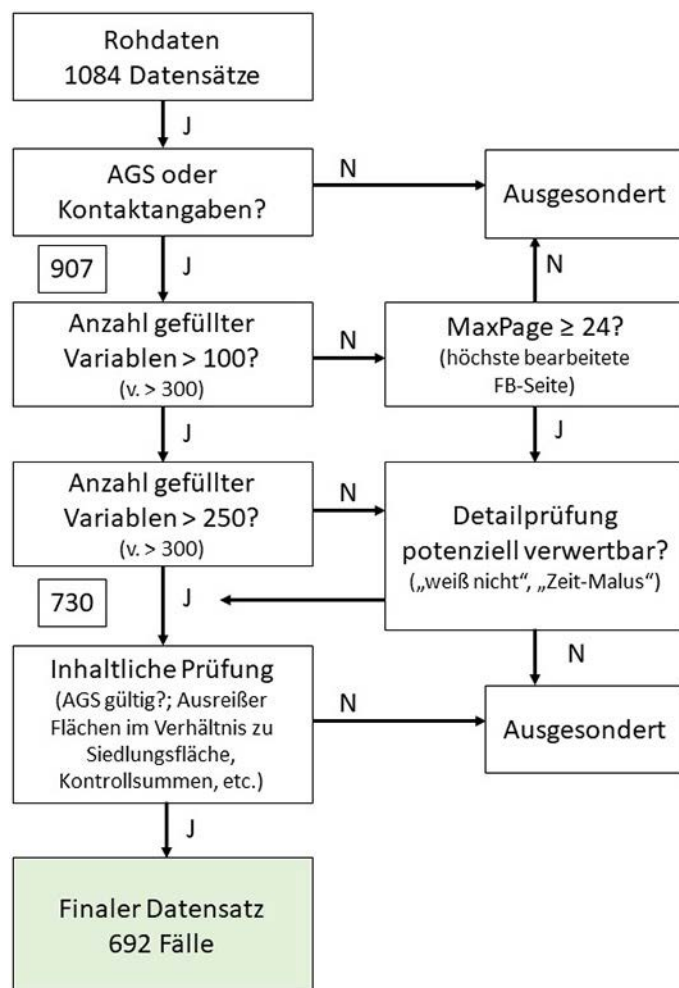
Rohdaten
1084 Datensätze

J

AGS oder Kontaktangaben?

N

Ausgesondert

907

J

N

Anzahl gefüllter Variablen > 100?
(v. > 300)

N

MaxPage ≥ 24?
(höchste bearbeitete FB-Seite)

J

J

Anzahl gefüllter Variablen > 250?
(v. > 300)

N

Detailprüfung potenziell verwertbar?
(„weiß nicht“, „Zeit-Malus“)

730

J

N

Inhaltliche Prüfung
(AGS gültig?; Ausreißer Flächen im Verhältnis zu Siedlungsfläche, Kontrollsummen, etc.)

N

Ausgesondert

J

Finaler Datensatz
692 Fälle